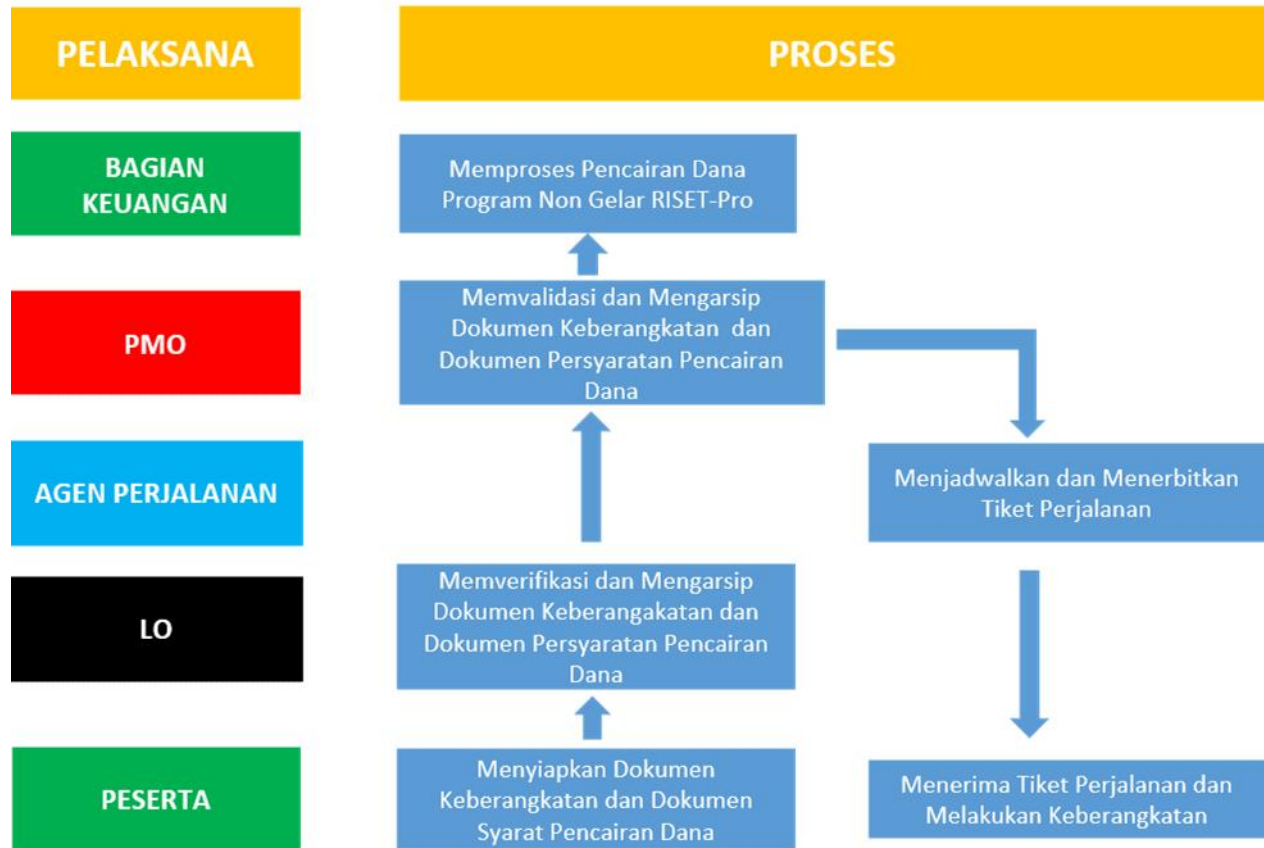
PELAKSANA

PROSES

BAGIAN KEUANGAN

Memproses Pencairan Dana Program Non Gelar RISET-Pro

PMO

Memvalidasi dan Mengarsip Dokumen Keberangkatan dan Dokumen Persyaratan Pencairan Dana

AGEN PERJALANAN

Menjadwalkan dan Menerbitkan Tiket Perjalanan

LO

Memverifikasi dan Mengarsip Dokumen Keberangakatan dan Dokumen Persyaratan Pencairan Dana

PESERTA

Menyiapkan Dokumen Keberangkatan dan Dokumen Syarat Pencairan Dana

Menerima Tiket Perjalanan dan Melakukan Keberangkatan